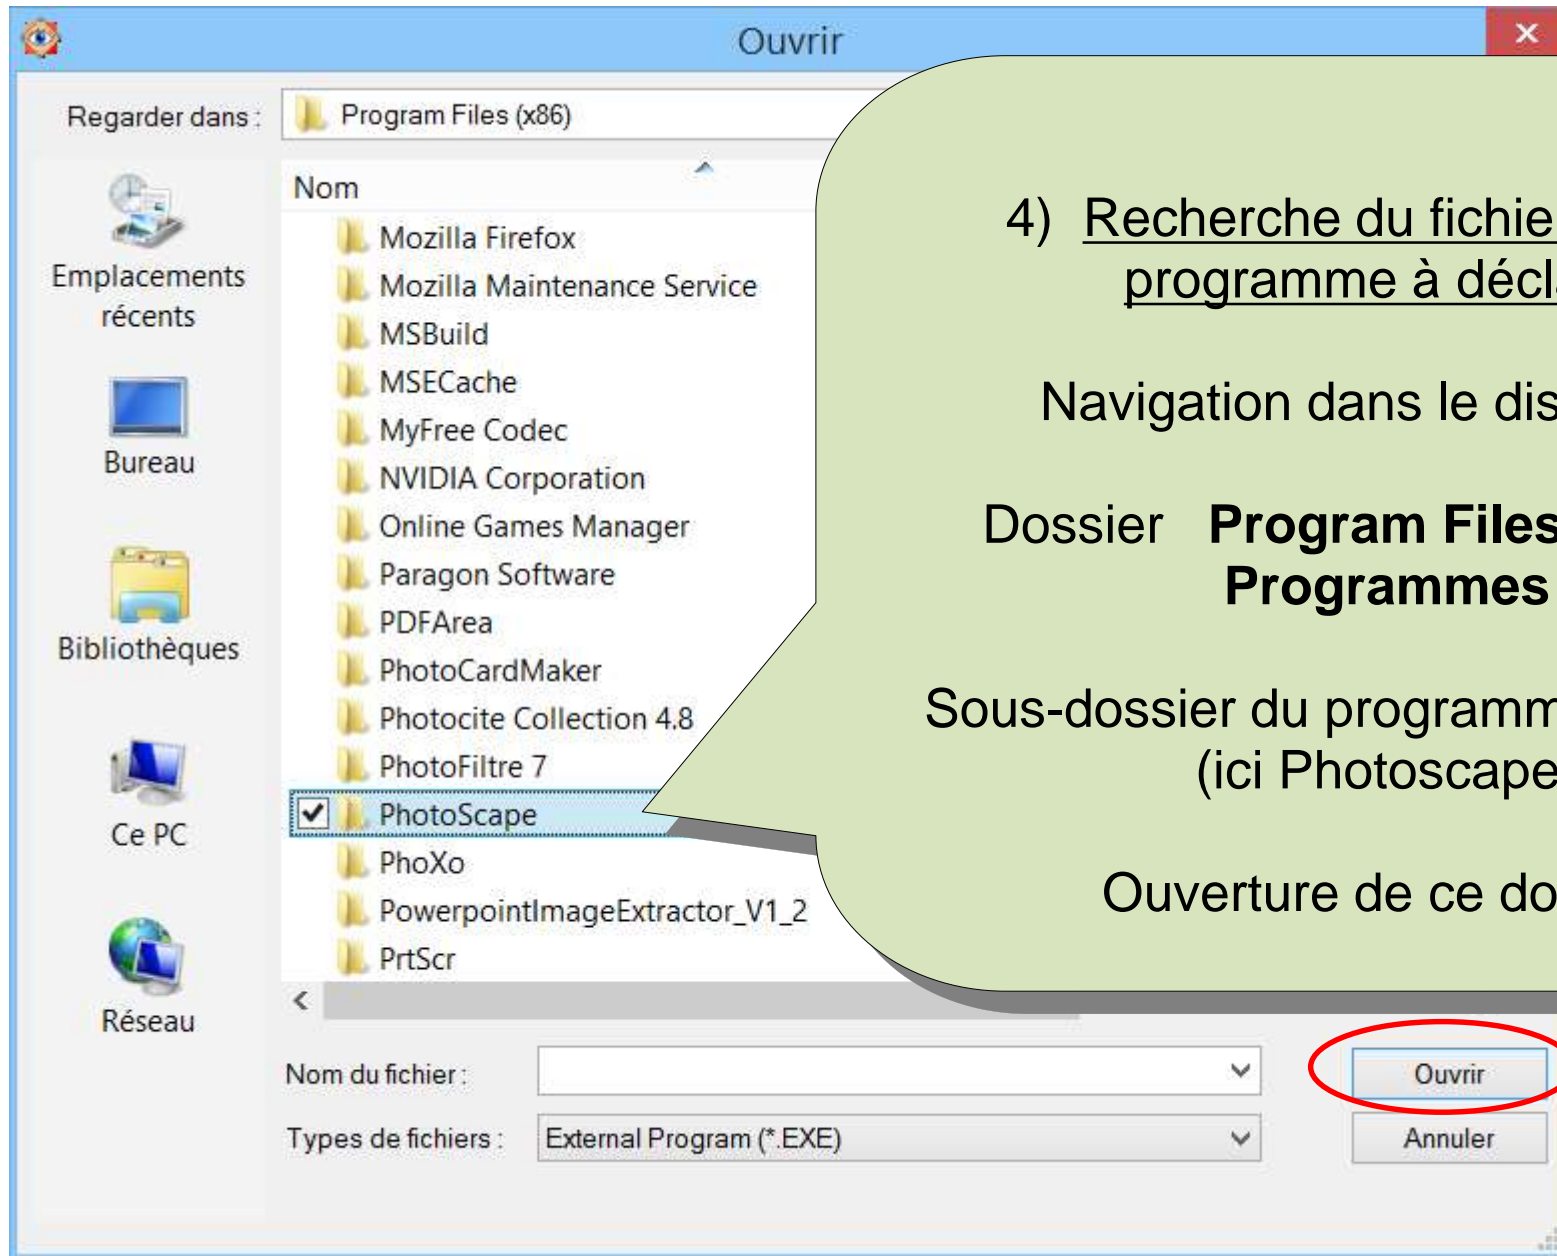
Ouvrir

Regarder dans : Program Files (x86)

Emplacements récents

Bureau

Bibliothèques

Ce PC

Réseau

Nom

Mozilla Firefox
Mozilla Maintenance Service
MSBuild
MSECache
MyFree Codec
NVIDIA Corporation
Online Games Manager
Paragon Software
PDFArea
PhotoCardMaker
Photocite Collection 4.8
PhotoFiltre 7
PhotoScape
PhoXo
PowerpointImageExtractor_V1_2
PrtScr

4) Recherche du fichie
programme à décl

Navigation dans le dis

Dossier **Program Files**
**Programmes**

Sous-dossier du programm
(ici Photoscape

Ouverture de ce do

Nom du fichier :

Types de fichiers : External Program (*.EXE)

Ouvrir

Annuler